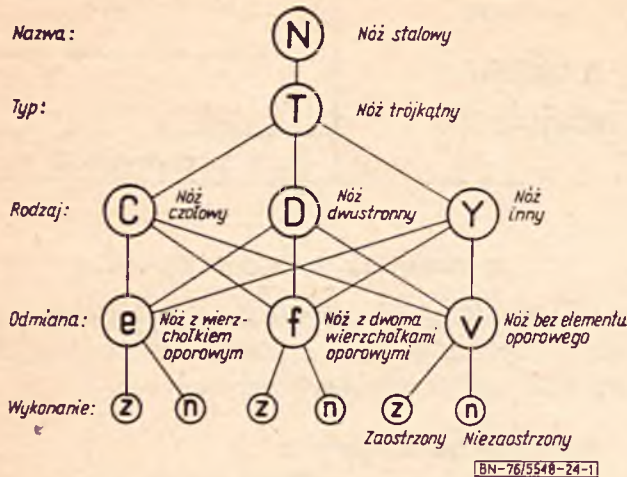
Nazwa: N Nóż stalowy

Typ: T Nóż trójkątny

Rodzaj: C Nóż czołowy D Nóż dwustronny Y Nóż inny

Odmiana: e Nóż z wierzchołkiem oporowym f Nóż z dwoma wierzchołkami oporowymi v Nóż bez elementu oporowego

Wykonanie: z n z n z n

Zaostrzony Niezaostrzony

BN-76/5548-24-1